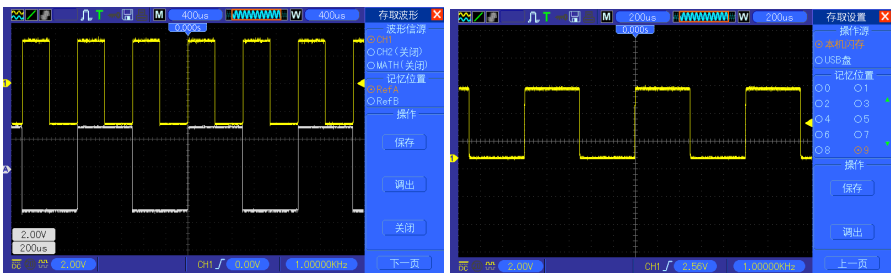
T M 400us W 400us
0.000s
存取波形
波形信源
CH1
CH2(关闭)
MATH(关闭)
记忆位置
RefA
RefB
操作
保存
调出
关闭
下一页
2.00V
200us
2.00V
CH1 0.00V
1.00000KHz

T M 200us W 200us
0.000s
存取设置
操作信源
本机内存
USB盘
记忆位置
0 1
2 3
4 5
6 7
8 9
操作
保存
调出
上一页
2.00V
CH1 2.56V
1.00000KHz